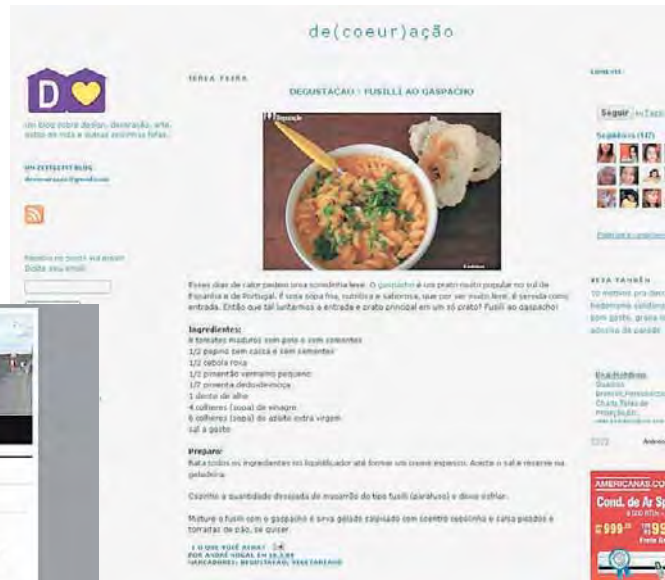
de(coeur)ação

D

um blog sobre design, decoração, arte, estilo de vida e outras coisinhas lindas.

TERÇA FEIRA

DEGUSTAÇÃO : FUSILLI AO GASPACHO

Esses dias de calor pedem uma comidinha leve. O gaspacho é um prato muito popular no sul da Espanha e de Portugal. É uma sopa fria, nutritiva e saborosa, que por ser muito leve, é servida como entrada. Então que tal juntarmos a entrada e prato principal em um só prato? Fusili ao gaspacho!

Ingredientes:
6 tomates maduros sem pele e sem sementes
1/2 pepino sem casca e sem sementes
1/2 cebola roxa
1/2 pimentão vermelho pequeno
1/2 pimenta dedo-de-moça
1 dente de alho
4 colheres (sopa) de vinagre
6 colheres (sopa) de azeite extra virgem
sal a gosto

Preparo:
Bata todos os ingredientes no liquidificador até formar um creme espesso. Acerte o sal e reserve na geladeira.

Cozinhe a quantidade desejada de macarrão do tipo fusili (parafuso) e deixe esfriar.

Misture o fusili com o gaspacho e sirva gelado salpicado com coentro ou cebolinha e salsa picados e torradas de pão, se quiser.

Seguir

Seguidores (147)

VEJA TAMBÉM

AMERICANAS.COM

Cond. de Ar Sp

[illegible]